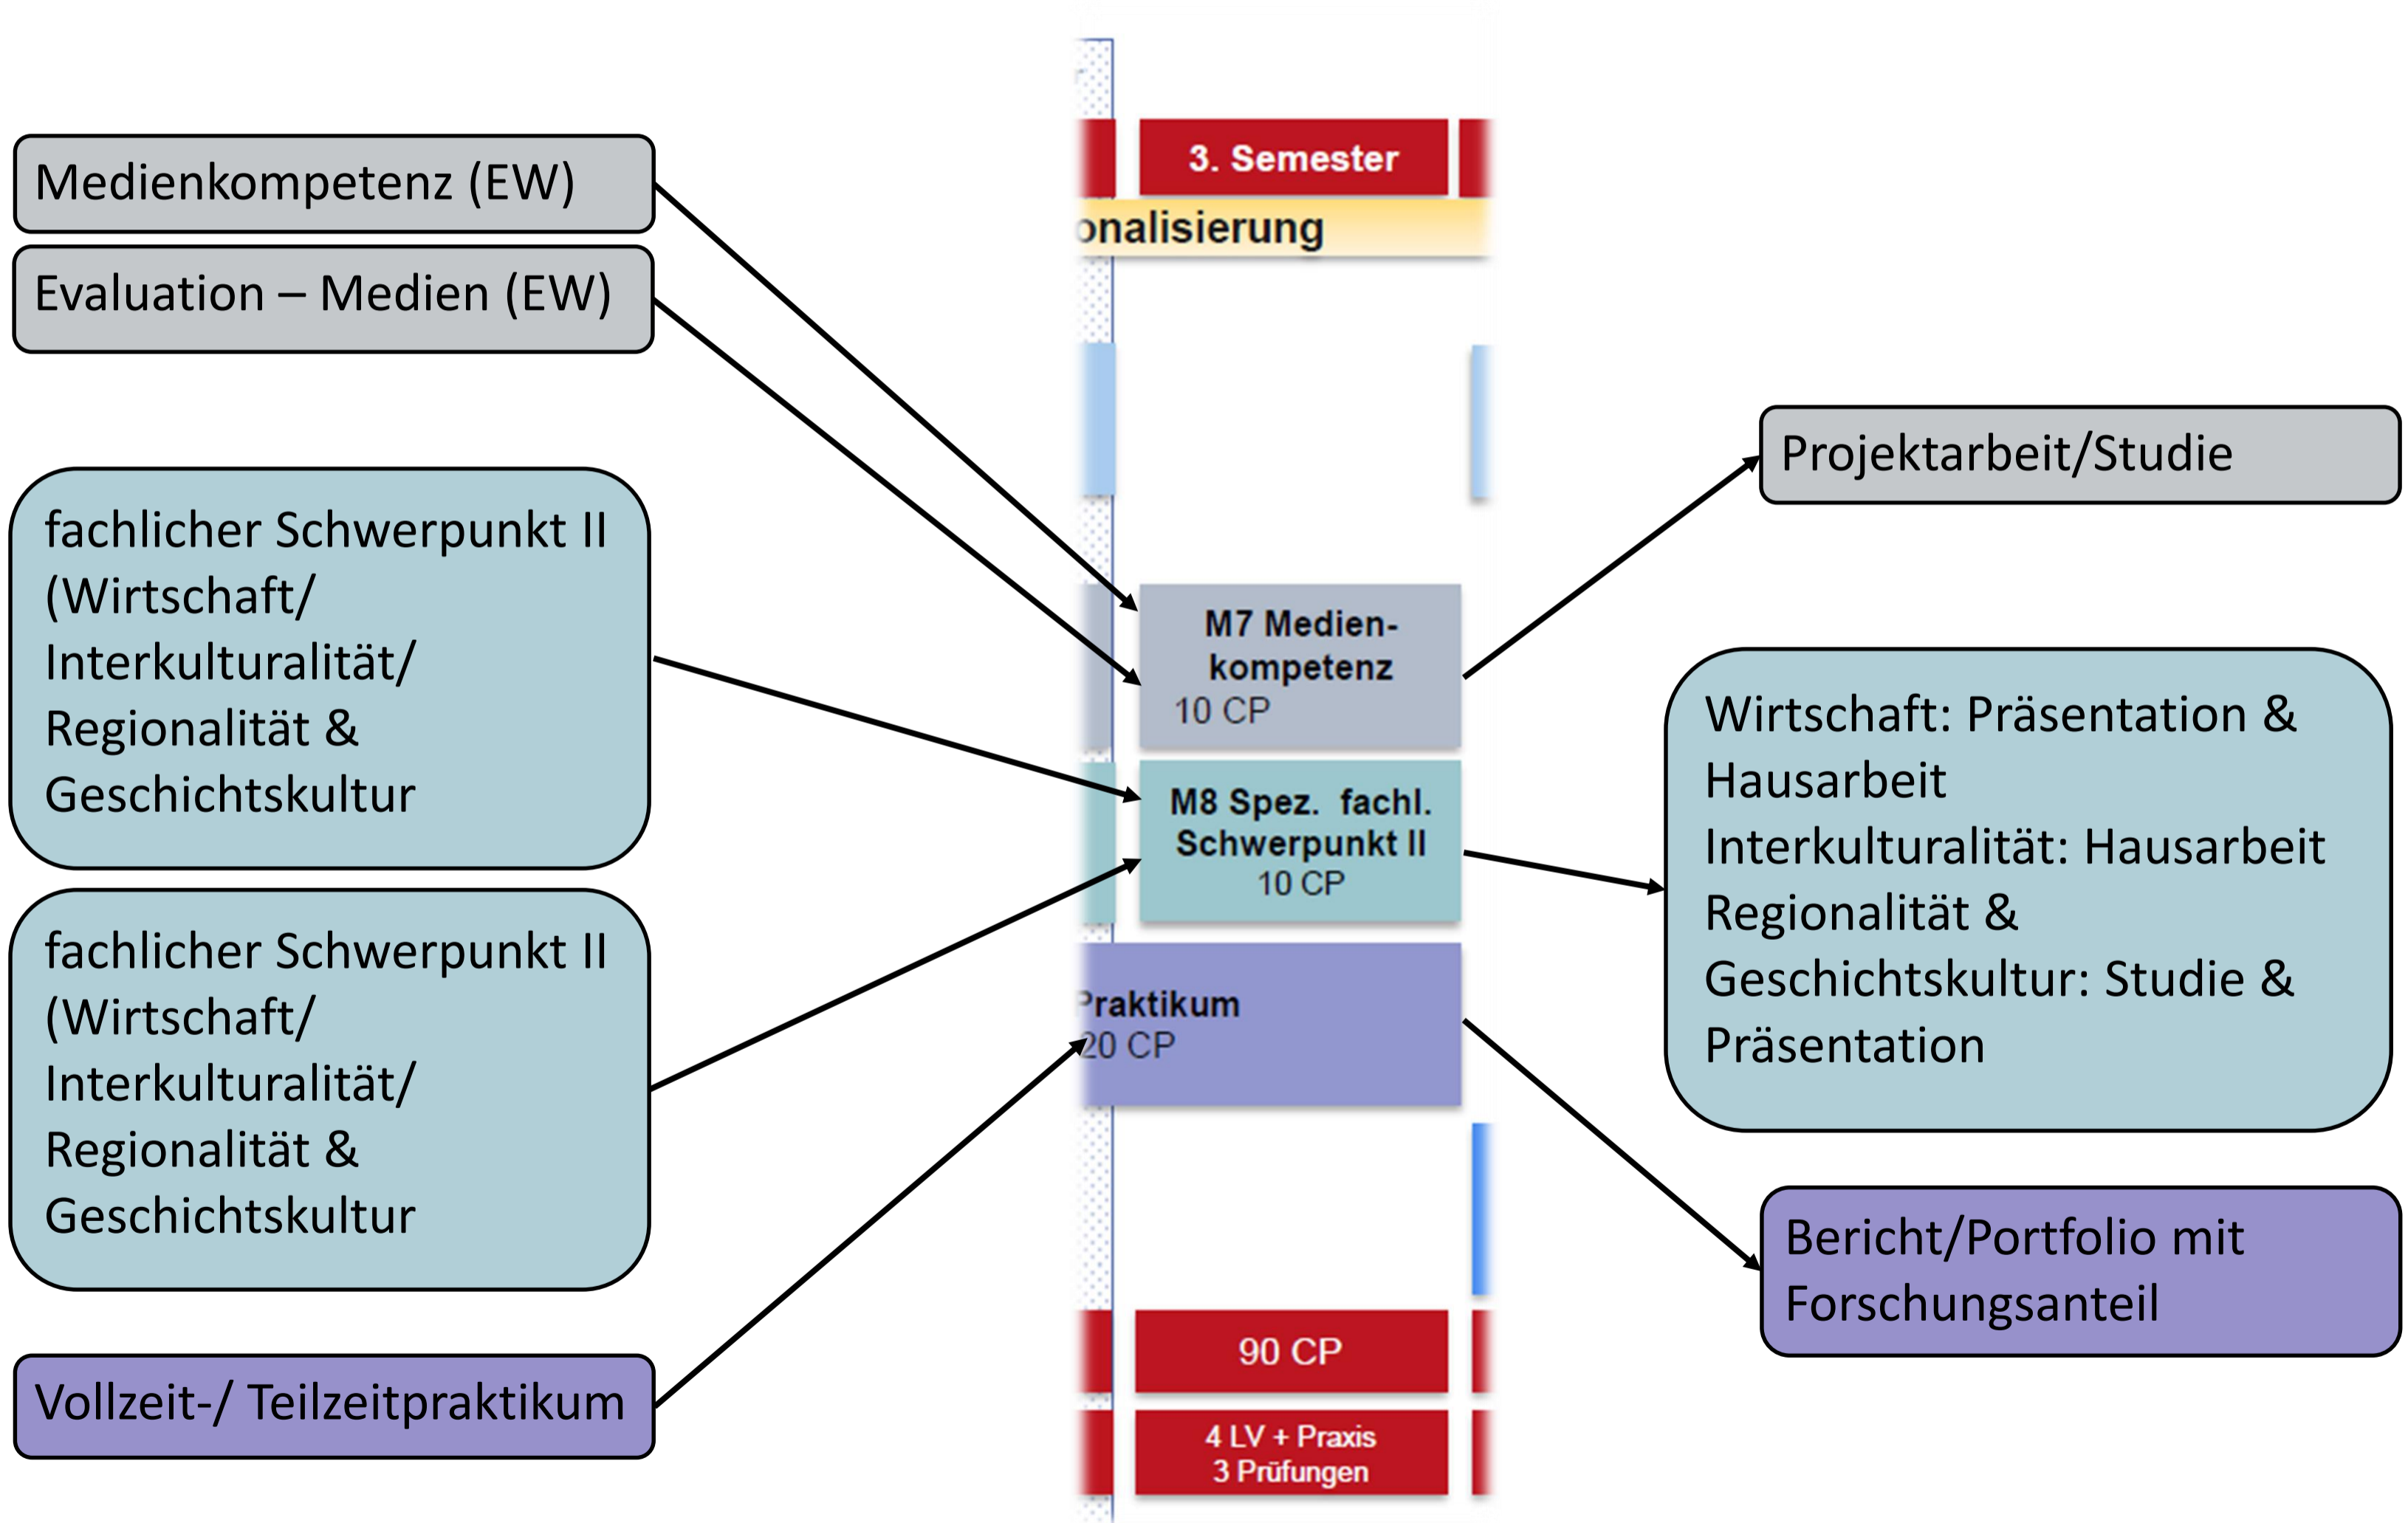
Medienkompetenz (EW)

Evaluation – Medien (EW)

fachlicher Schwerpunkt II (Wirtschaft/ Interkulturalität/ Regionalität & Geschichtskultur

fachlicher Schwerpunkt II (Wirtschaft/ Interkulturalität/ Regionalität & Geschichtskultur

Vollzeit-/ Teilzeitpraktikum

3. Semester

onalisierung

M7 Medienkompetenz
10 CP

M8 Spez. fachl. Schwerpunkt II
10 CP

Praktikum
20 CP

90 CP

4 LV + Praxis
3 Prüfungen

Projektarbeit/Studie

Wirtschaft: Präsentation & Hausarbeit
Interkulturalität: Hausarbeit
Regionalität & Geschichtskultur: Studie & Präsentation

Bericht/Portfolio mit Forschungsanteil